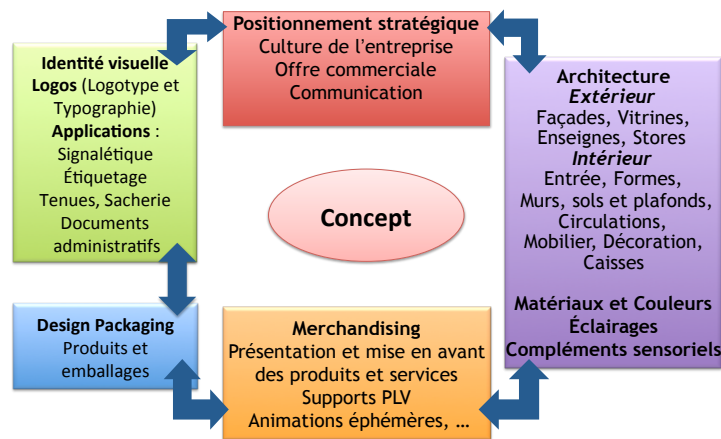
Positionnement stratégique
Culture de l'entreprise
Offre commerciale
Communication

Identité visuelle
Logos (Logotype et Typographie)
Applications :
Signalétique
Étiquetage
Tenues, Sacherie
Documents administratifs

Architecture
*Extérieur*
Façades, Vitrines, Enseignes, Stores
*Intérieur*
Entrée, Formes, Murs, sols et plafonds, Circulations, Mobilier, Décoration, Caisses

Matériaux et Couleurs
Éclairages
Compléments sensoriels

Concept

Design Packaging
Produits et emballages

Merchandising
Présentation et mise en avant des produits et services
Supports PLV
Animations éphémères, …